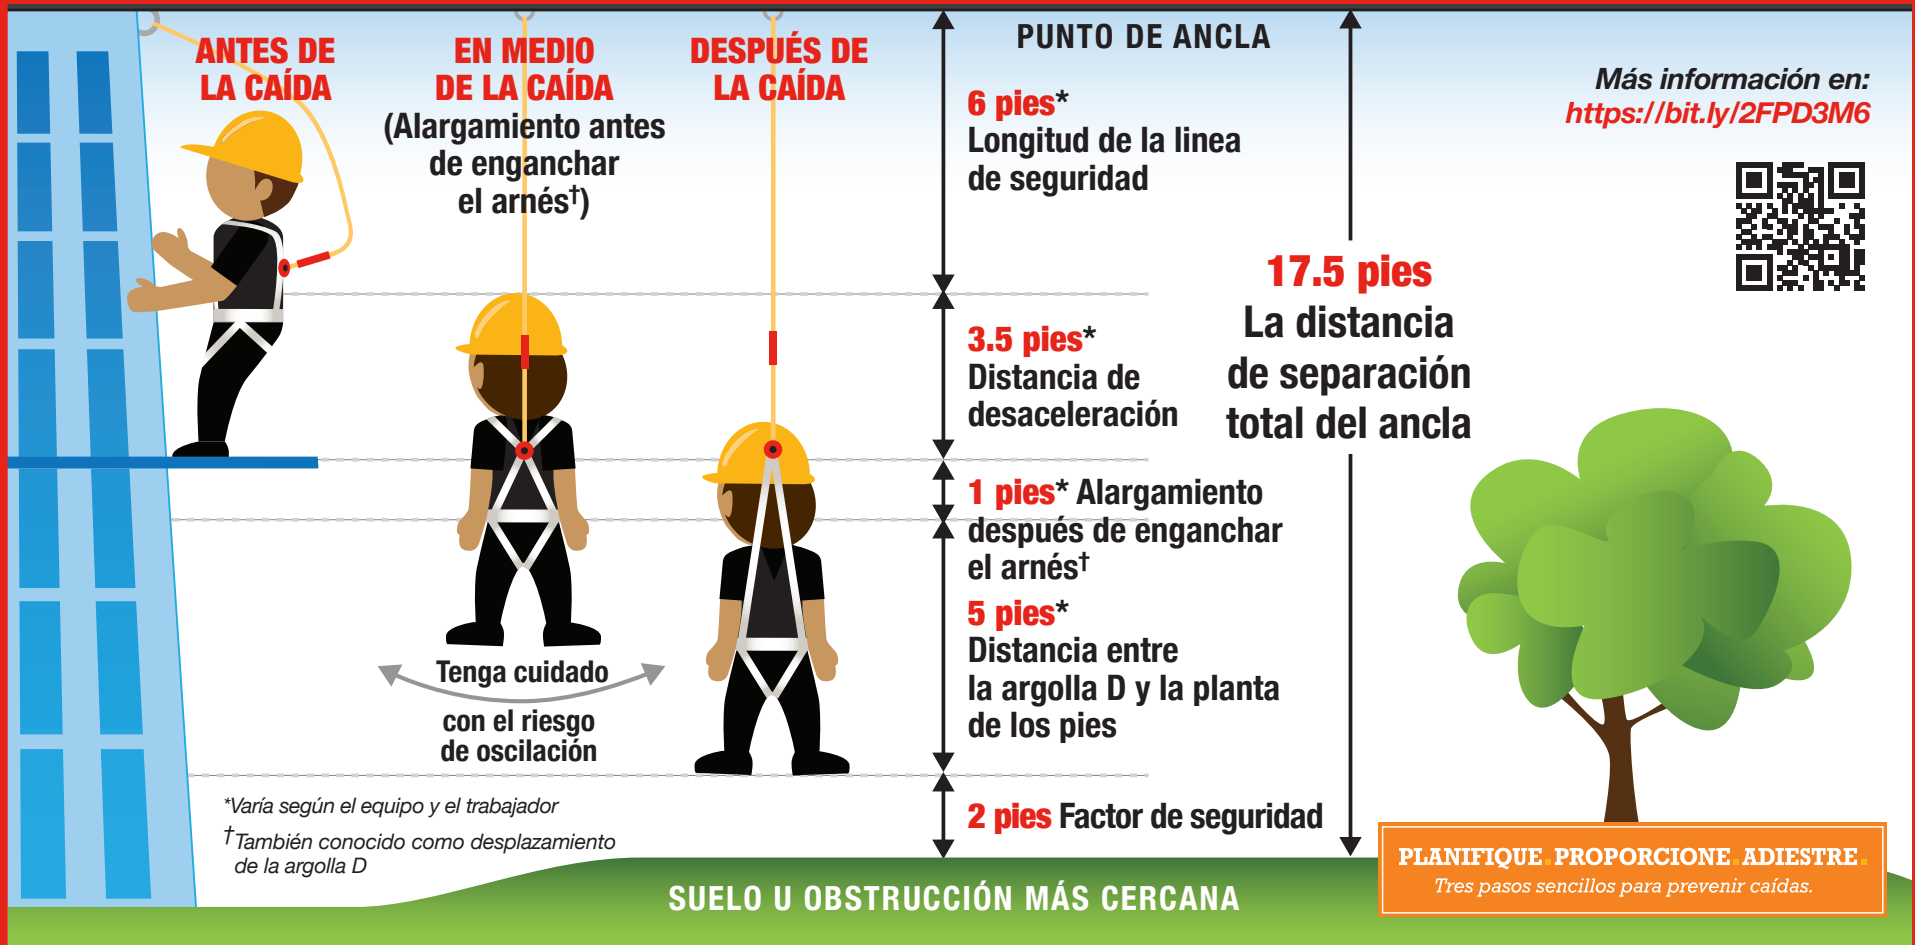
ANTES DE LA CAÍDA

EN MEDIO DE LA CAÍDA (Alargamiento antes de enganchar el arnés†)

DESPUÉS DE LA CAÍDA

PUNTO DE ANCLA

6 pies* Longitud de la linea de seguridad

3.5 pies* Distancia de desaceleración

1 pies* Alargamiento después de enganchar el arnés†

5 pies* Distancia entre la argolla D y la planta de los pies

2 pies Factor de seguridad

17.5 pies La distancia de separación total del ancla

Más información en: https://bit.ly/2FPD3M6

Tenga cuidado con el riesgo de oscilación

*Varía según el equipo y el trabajador

†También conocido como desplazamiento de la argolla D

SUELO U OBSTRUCCIÓN MÁS CERCANA

PLANIFIQUE. PROPORCIONE. ADIESTRE.
Tres pasos sencillos para prevenir caídas.